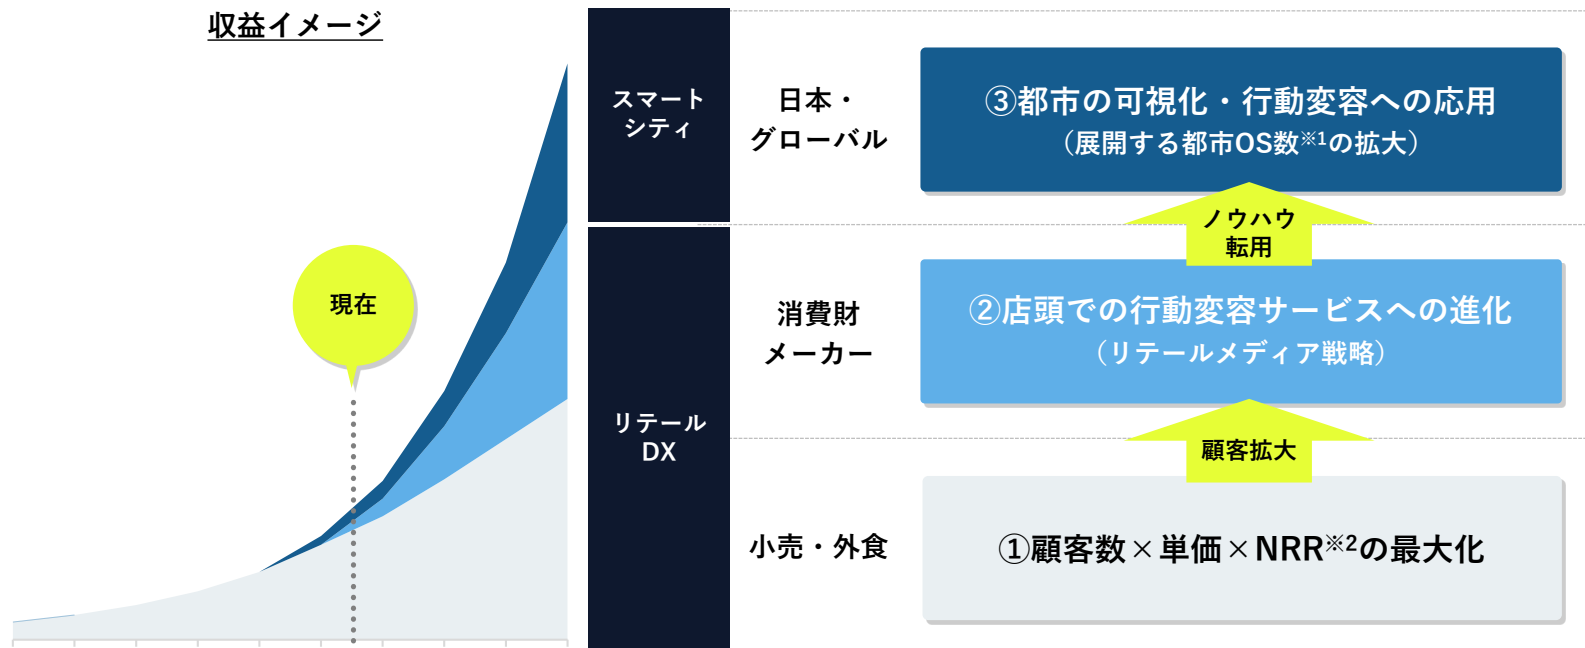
収益イメージ

現在

スマートシティ

日本・グローバル

③都市の可視化・行動変容への応用
（展開する都市OS数$^{※1}$の拡大）

ノウハウ転用

リテールDX

消費財メーカー

②店頭での行動変容サービスへの進化
（リテールメディア戦略）

顧客拡大

小売・外食

①顧客数×単価×NRR$^{※2}$の最大化